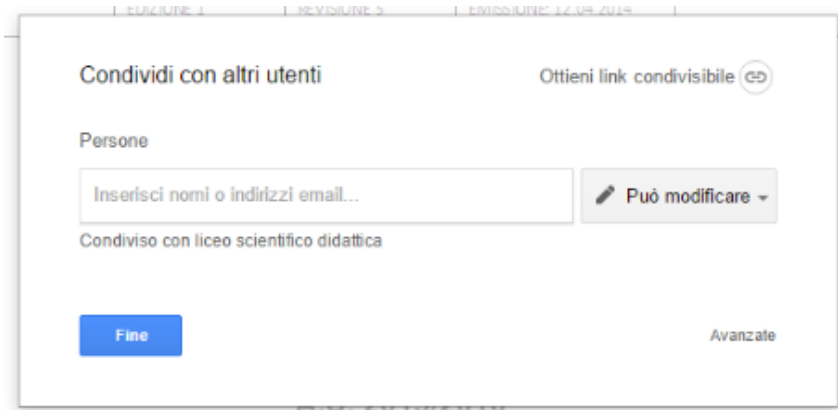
EDIZIONE 1 | REVISIONE 5 | EMISSIONE: 12.04.2014

Condividi con altri utenti

Ottieni link condivisibile

Persone

Inserisci nomi o indirizzi email...

Può modificare

Condiviso con liceo scientifico didattica

Fine

Avanzate